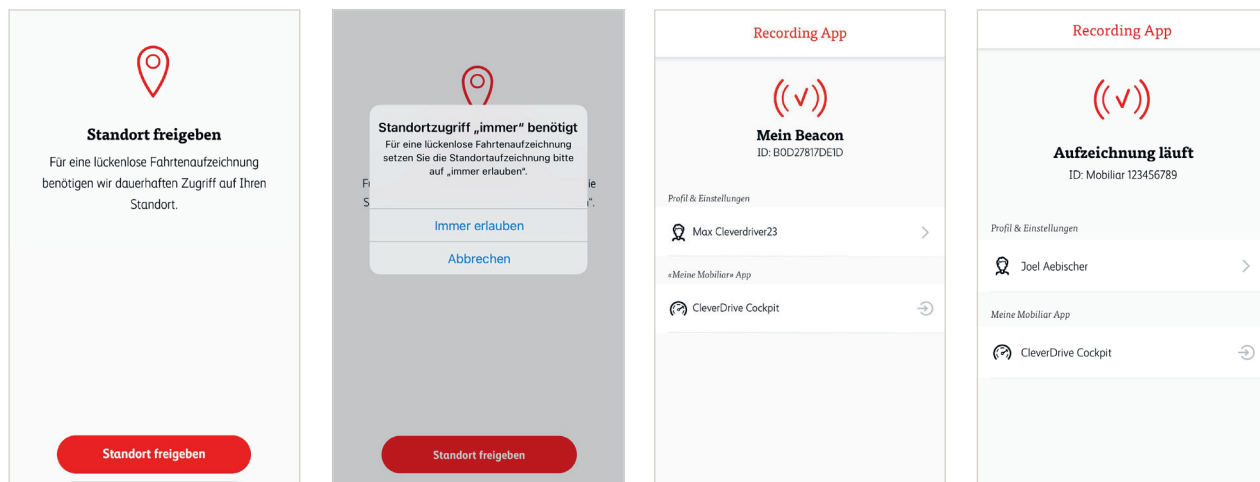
Standort freigeben

Für eine lückenlose Fahrtenaufzeichnung benötigen wir dauerhaften Zugriff auf Ihren Standort.

Standort freigeben

Standortzugriff „immer" benötigt

Für eine lückenlose Fahrtenaufzeichnung setzen Sie die Standortaufzeichnung bitte auf „immer erlauben".

Immer erlauben

Abbrechen

Standort freigeben

Recording App

Mein Beacon

ID: B0D27817DE1D

Profil & Einstellungen

Max Cleverdriver23

«Meine Mobiliar» App

CleverDrive Cockpit

Recording App

Aufzeichnung läuft

ID: Mobiliar 123456789

Profil & Einstellungen

Joel Aebischer

Meine Mobiliar App

CleverDrive Cockpit